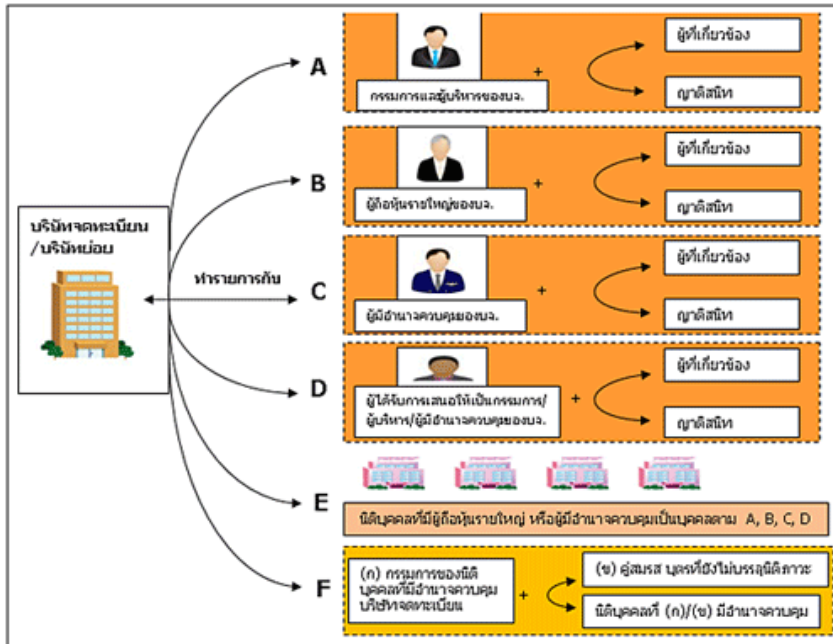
บริษัทจดทะเบียน /บริษัทย่อย

ทำรายการกับ

A

กรรมการและผู้บริหารของบจ.

+

ผู้ที่เกี่ยวข้อง

ญาติสนิท

B

ผู้ถือหุ้นรายใหญ่ของบจ.

+

ผู้ที่เกี่ยวข้อง

ญาติสนิท

C

ผู้มีอำนาจควบคุมของบจ.

+

ผู้ที่เกี่ยวข้อง

ญาติสนิท

D

ผู้ได้รับการเสนอให้เป็นกรรมการ/ผู้บริหาร/ผู้มีอำนาจควบคุมของบจ.

+

ผู้ที่เกี่ยวข้อง

ญาติสนิท

E

นิติบุคคลที่มีผู้ถือหุ้นรายใหญ่ หรือผู้มีอำนาจควบคุมเป็นบุคคลตาม A, B, C, D

F

(ก) กรรมการของนิติบุคคลที่มีอำนาจควบคุมบริษัทจดทะเบียน

+

(ข) คู่สมรส บุตรที่ยังไม่บรรลุนิติภาวะ

นิติบุคคลที่ (ก)/(ข) มีอำนาจควบคุม